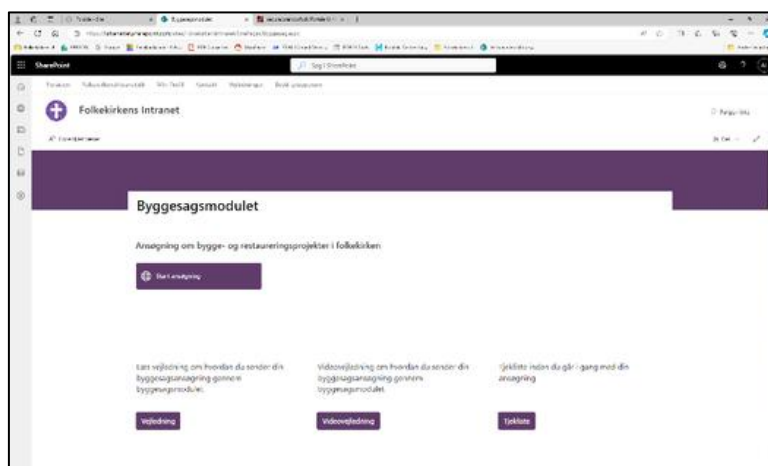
SharePoint

Søg i SharePoint

Folkekirkens Intranet

Byggesagsmodulet

Ansøgning om bygge- og restaureringsprojekter i folkekirken

Start ansøgning

Læs vejledning om hvordan du sender din byggesagsansøgning gennem byggesagsmodulet.

Vejledning

Videovejledning om hvordan du sender din byggesagsansøgning gennem byggesagsmodulet.

Videovejledning

Tjekliste inden du går i gang med din ansøgning

Tjekliste